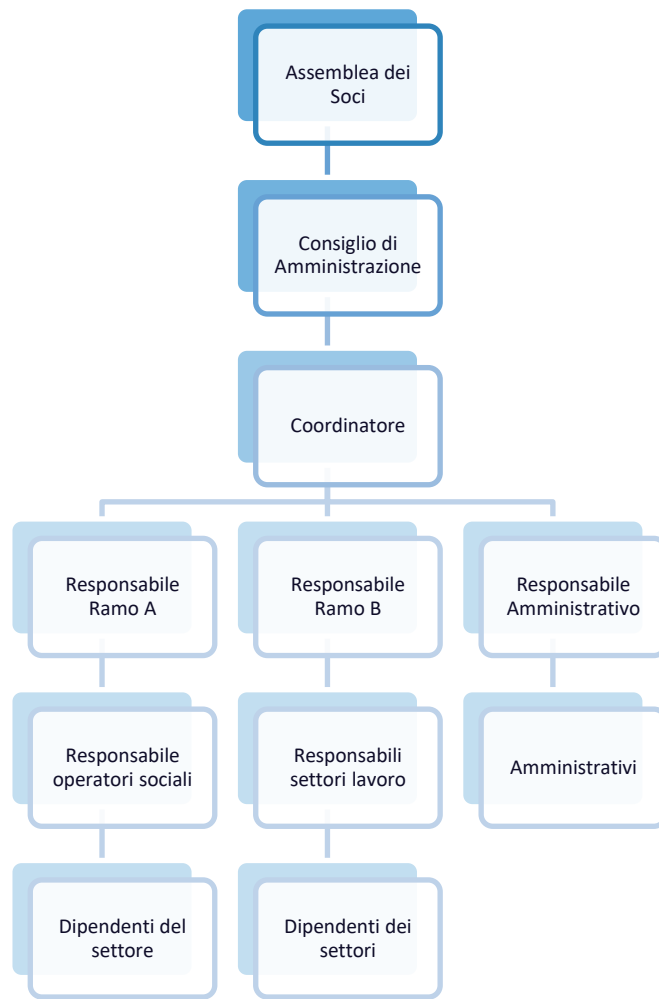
Assemblea dei Soci

Consiglio di Amministrazione

Coordinatore

Responsabile Ramo A

Responsabile operatori sociali

Dipendenti del settore

Responsabile Ramo B

Responsabili settori lavoro

Dipendenti dei settori

Responsabile Amministrativo

Amministrativi